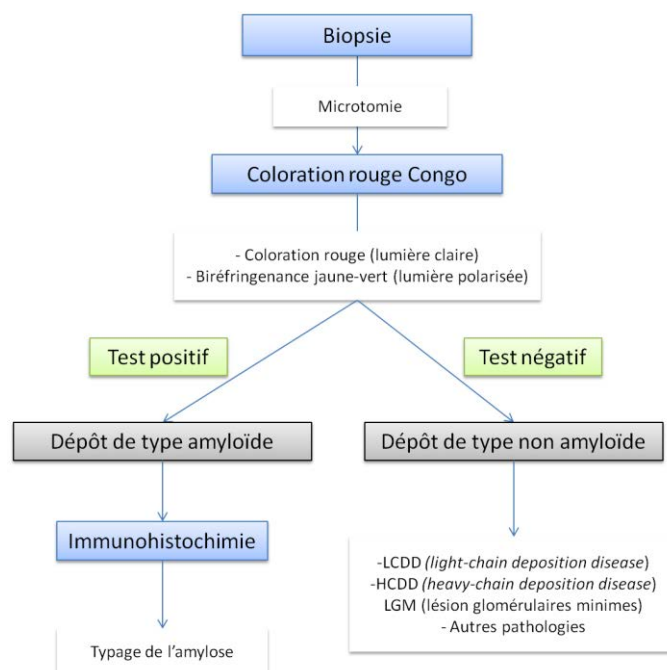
Biopsie

Microtomie

Coloration rouge Congo

- Coloration rouge (lumière claire)
- Biréfringenance jaune-vert (lumière polarisée)

Test positif

Test négatif

Dépôt de type amyloïde

Dépôt de type non amyloïde

Immunohistochimie

Typage de l'amylose

-LCDD (light-chain deposition disease)
-HCDD (heavy-chain deposition disease)
LGM (lésion glomérulaires minimes)
- Autres pathologies